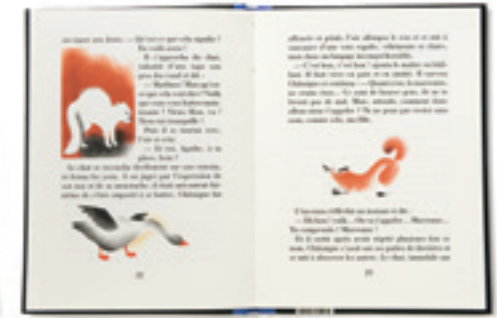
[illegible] — Qu'est-ce que cela signifie ? En voilà assez !

Il s'approche du chat, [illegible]

— Mathieu ! Marcassin ! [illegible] ? Voilà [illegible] ! Viens donc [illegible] !

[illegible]

— Et toi, Agathe, à ta place, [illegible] !

Le chat se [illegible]

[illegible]

22

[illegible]

— C'est bon, c'est bon ! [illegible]

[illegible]

— Mathieu ! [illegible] ... Marcassin ! ... Tu comprends ? Marcassin !

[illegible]

23